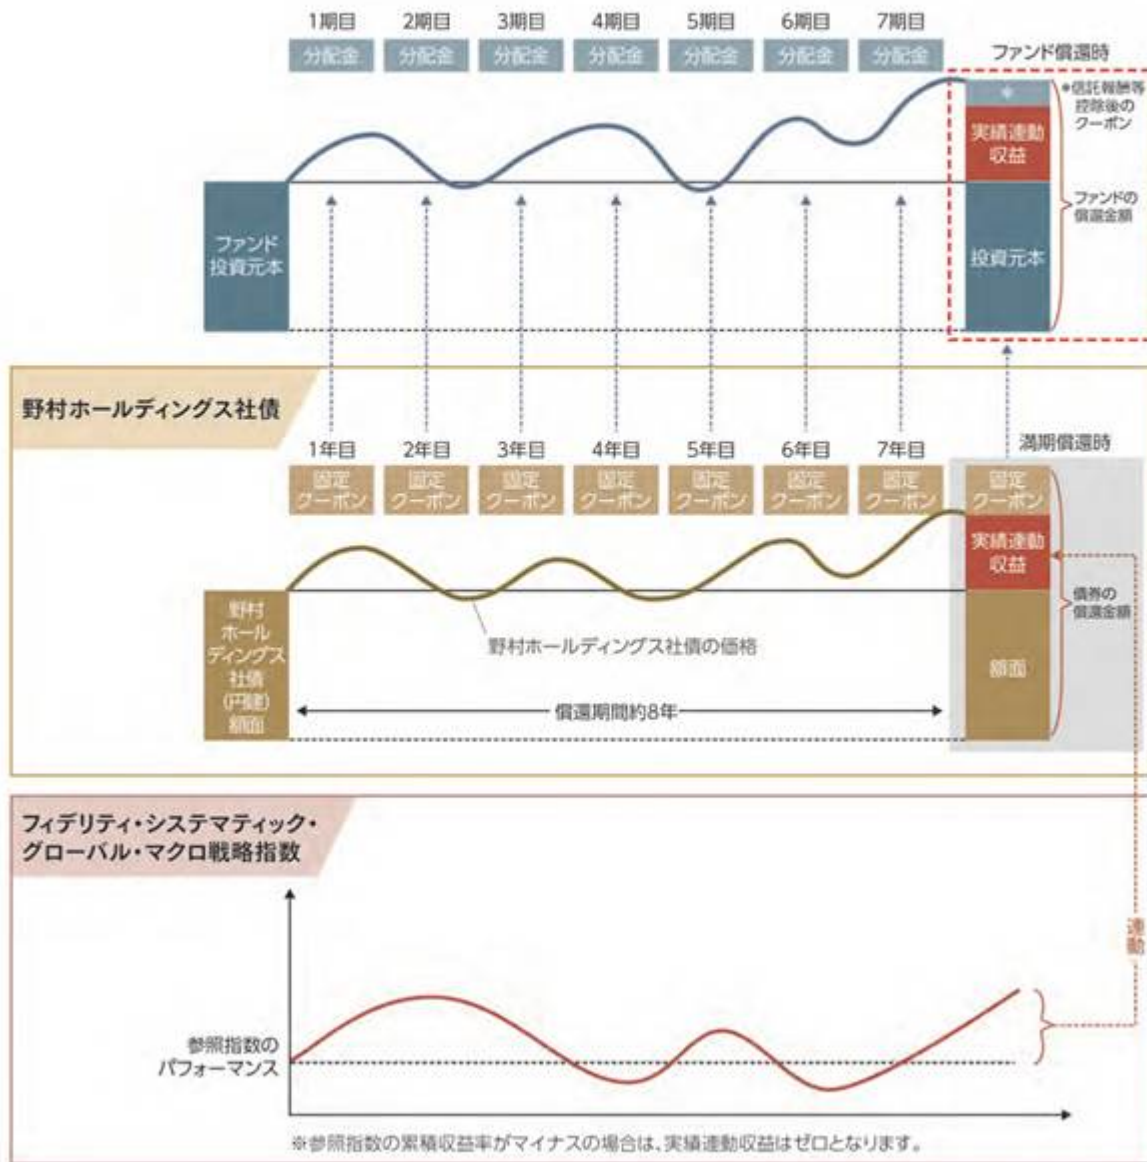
1期目 2期目 3期目 4期目 5期目 6期目 7期目

分配金 分配金 分配金 分配金 分配金 分配金 分配金

ファンド償還時

＊

＊信託報酬等控除後のクーポン

実績連動収益

ファンドの償還金額

ファンド投資元本

投資元本

野村ホールディングス社債

1年目 2年目 3年目 4年目 5年目 6年目 7年目

満期償還時

固定クーポン 固定クーポン 固定クーポン 固定クーポン 固定クーポン 固定クーポン 固定クーポン 固定クーポン

実績連動収益

債券の償還金額

野村ホールディングス社債(円建)額面

野村ホールディングス社債の価格

償還期間約8年

額面

フィデリティ・システマティック・グローバル・マクロ戦略指数

連動

参照指数のパフォーマンス

※参照指数の累積収益率がマイナスの場合は、実績連動収益はゼロとなります。